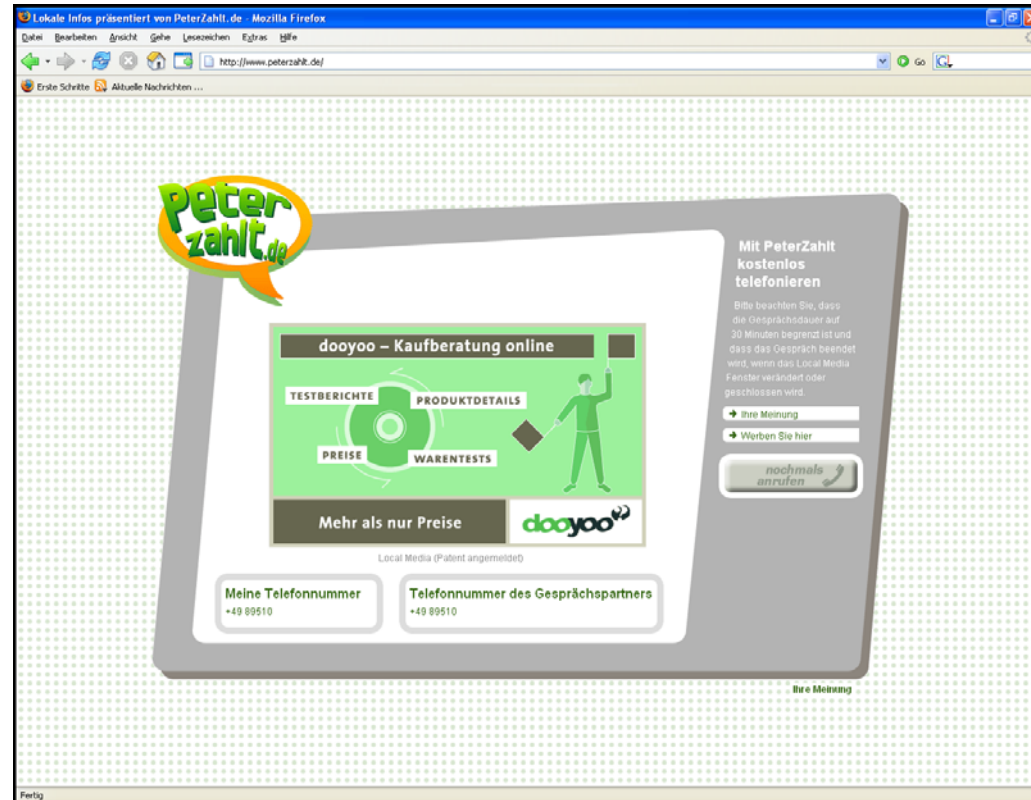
Lokale Infos präsentiert von PeterZahlt.de - Mozilla Firefox

Datei Bearbeiten Ansicht Gehe Lesezeichen Extras Hilfe

http://www.peterzahlt.de/

Go

Erste Schritte Aktuelle Nachrichten ...

peter zahlt.de

dooyoo – Kaufberatung online

TESTBERICHTE PRODUKTDETAILS PREISE WARENTESTS

Mehr als nur Preise

dooyoo

Local Media (Patent angemeldet)

Meine Telefonnummer
+49 89510

Telefonnummer des Gesprächspartners
+49 89510

Mit PeterZahlt kostenlos telefonieren

Bitte beachten Sie, dass die Gesprächsdauer auf 30 Minuten begrenzt ist und dass das Gespräch beendet wird, wenn das Local Media Fenster verändert oder geschlossen wird.

Ihre Meinung

Werben Sie hier

nochmals anrufen

Ihre Meinung

Fertig